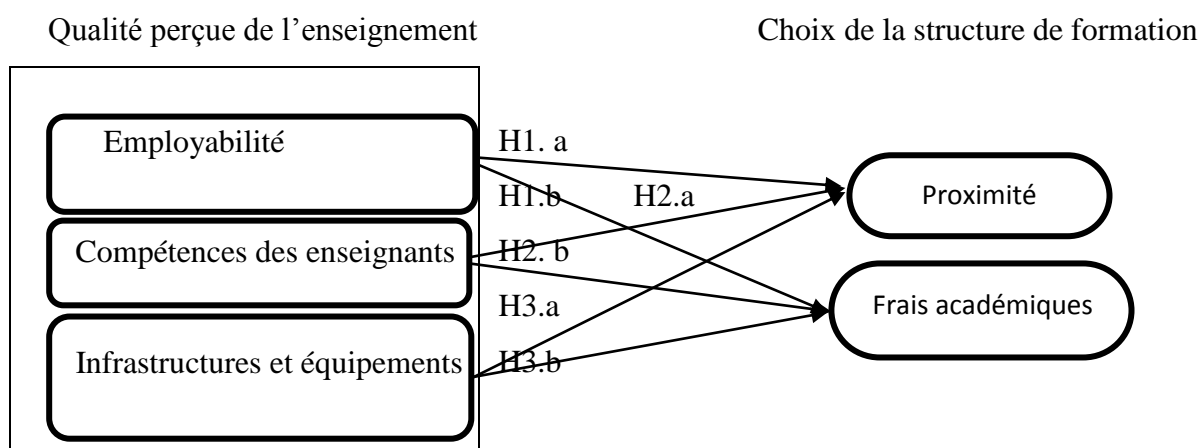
Qualité perçue de l'enseignement

Choix de la structure de formation

Employabilité

Compétences des enseignants

Infrastructures et équipements

H1. a

H1.b

H2.a

H2. b

H3.a

H3.b

Proximité

Frais académiques